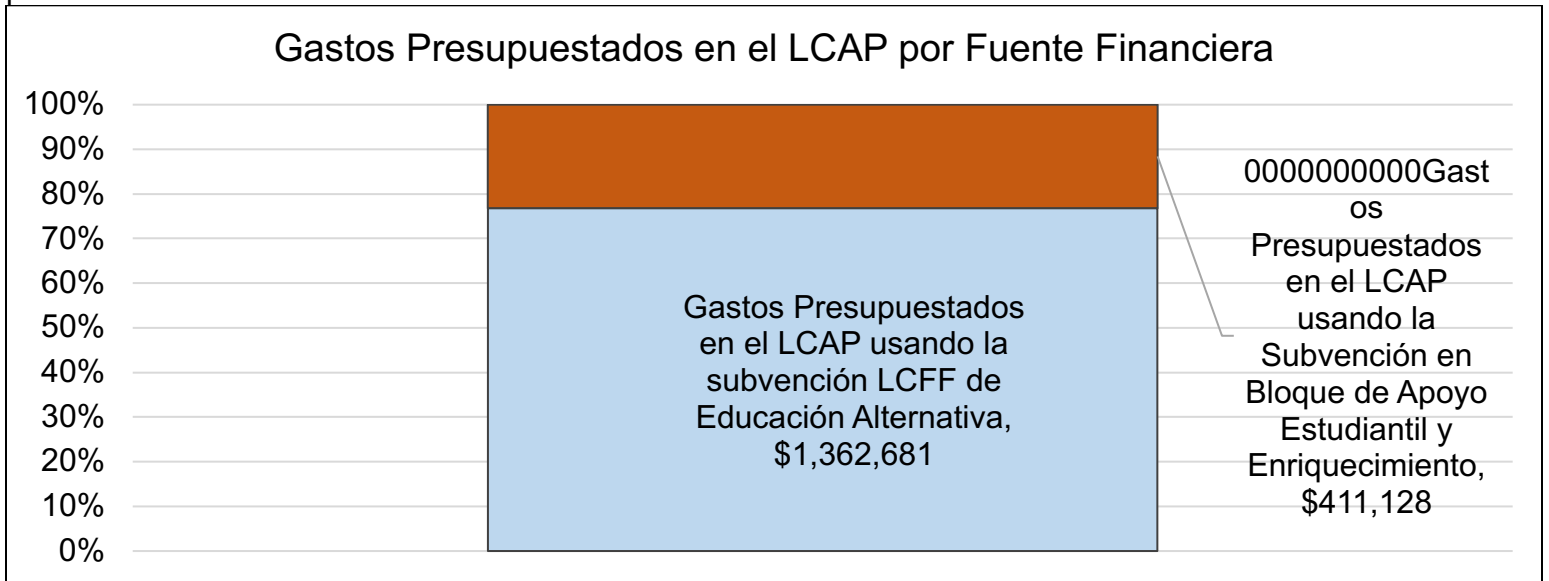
Gastos Presupuestados en el LCAP por Fuente Financiera

100%
90%
80%
70%
60%
50%
40%
30%
20%
10%
0%

Gastos Presupuestados en el LCAP usando la subvención LCFF de Educación Alternativa, $1,362,681

0000000000Gastos Presupuestados en el LCAP usando la Subvención en Bloque de Apoyo Estudiantil y Enriquecimiento, $411,128